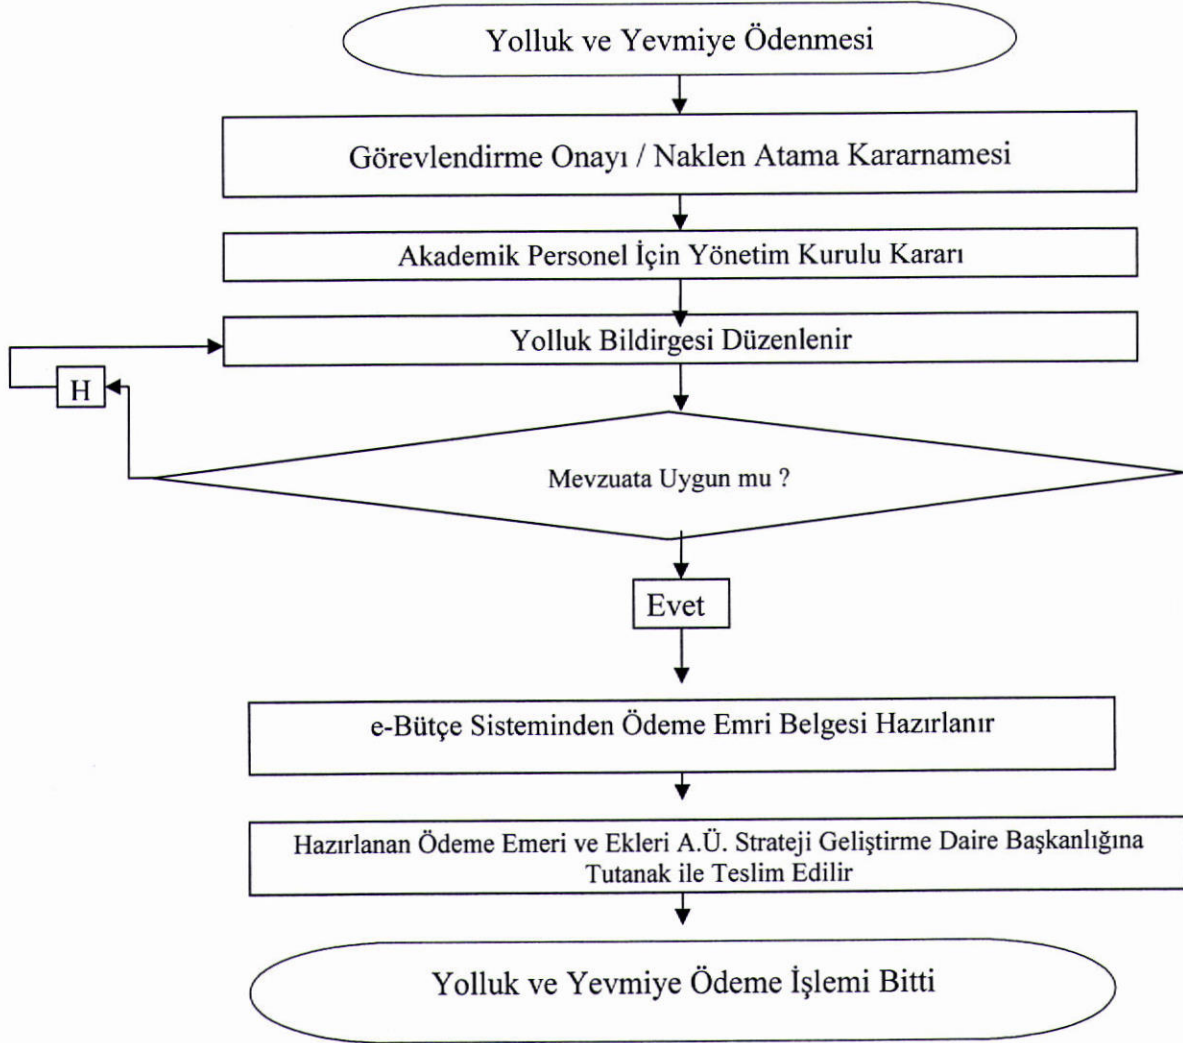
Yolluk ve Yevmiye Ödenmesi

Görevlendirme Onayı / Naklen Atama Kararnamesi

Akademik Personel İçin Yönetim Kurulu Kararı

Yolluk Bildirgesi Düzenlenir

H

Mevzuata Uygun mu ?

Evet

e-Bütçe Sisteminden Ödeme Emri Belgesi Hazırlanır

Hazırlanan Ödeme Emeri ve Ekleri A.Ü. Strateji Geliştirme Daire Başkanlığına Tutanak ile Teslim Edilir

Yolluk ve Yevmiye Ödeme İşlemi Bitti